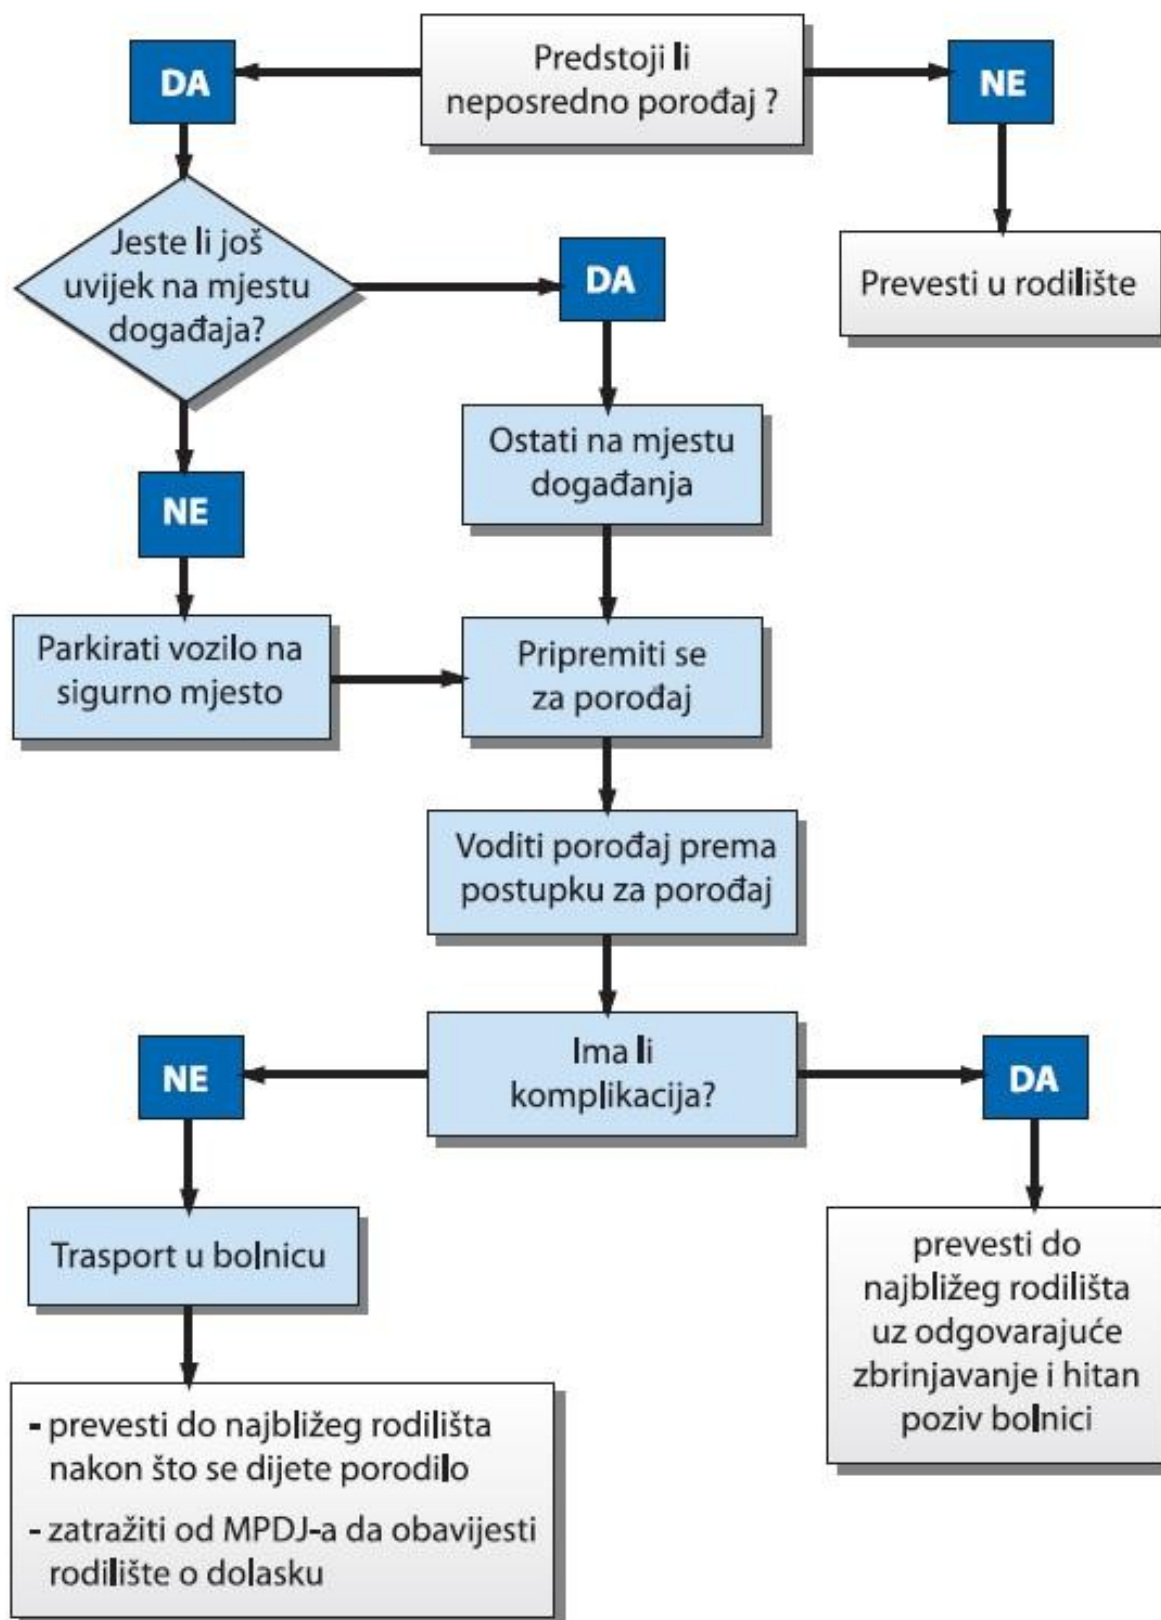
Predstoji li neposredno porođaj ?

DA

NE

Prevesti u rodilište

Jeste li još uvijek na mjestu događaja?

DA

Ostati na mjestu događanja

NE

Parkirati vozilo na sigurno mjesto

Pripremiti se za porođaj

Voditi porođaj prema postupku za porođaj

Ima li komplikacija?

NE

DA

Trasport u bolnicu

- prevesti do najbližeg rodilišta nakon što se dijete porodilo
- zatražiti od MPDJ-a da obavijesti rodilište o dolasku

prevesti do najbližeg rodilišta uz odgovarajuće zbrinjavanje i hitan poziv bolnici